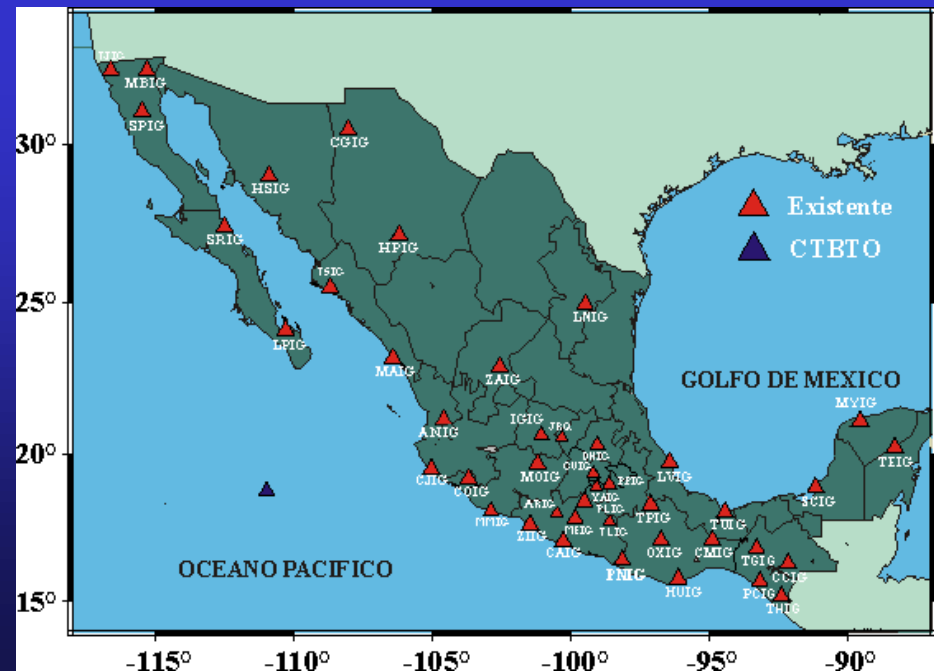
30°
25°
20°
15°
-115° -110° -105° -100° -95° -90°

Existente
CTBTO

GOLFO DE MEXICO
OCEANO PACIFICO

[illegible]
MBIG
SPIG
CGIG
HSIG
SRIG
HPIG
TSIG
LPIG
LNIG
MAIG
ZAIG
MYIG
ANIG
IGIG
JRQ
DHIG
LVIG
TEIG
CJIG
COIG
CUIG
MOIG
PPIG
YAIG
ARIG
PLIG
FMIG
ZIIG
MEIG
TLIG
TPIG
TUIG
SCIG
CAIG
OXIG
CMIG
TGIG
PNIG
HUIG
PCIG
CCIG
THIG